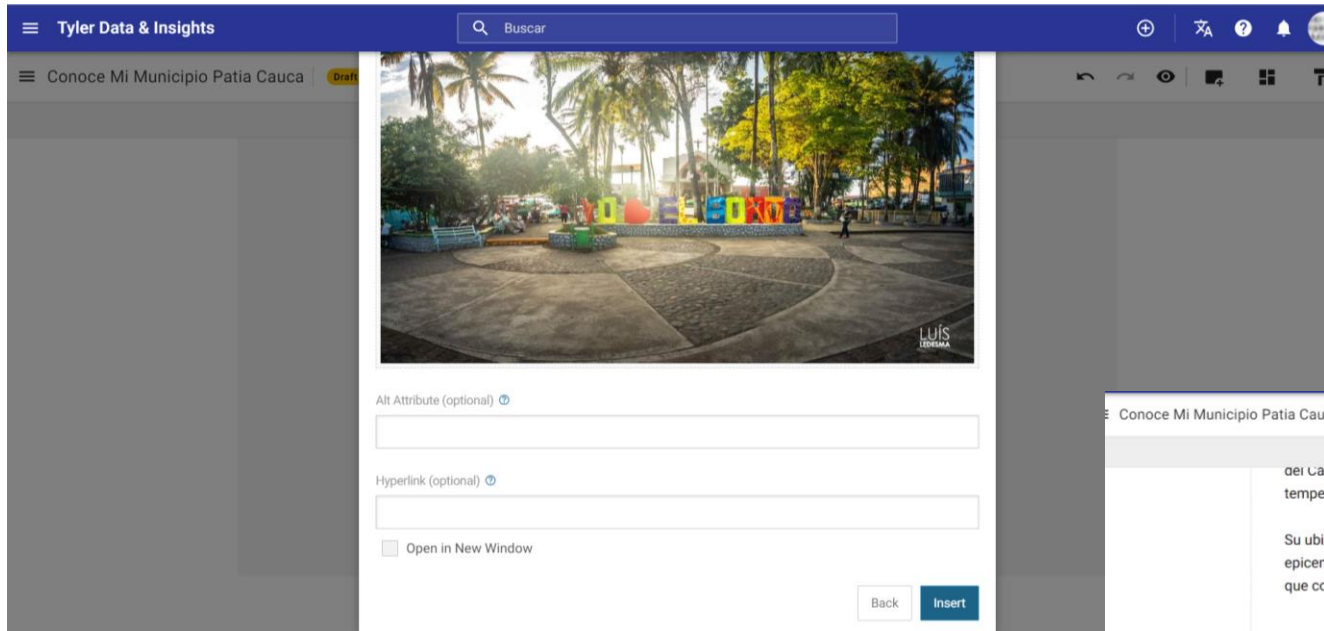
Tyler Data & Insights

Buscar

Conoce Mi Municipio Patia Cauca Draft

YO ❤ EL BORDO

LUÍS LEDESMA

Alt Attribute (optional)

Hyperlink (optional)

Open in New Window

Back Insert

Conoce Mi Municipio Patia Cau

del Ca
tempe

Su ubi
epicen
que co